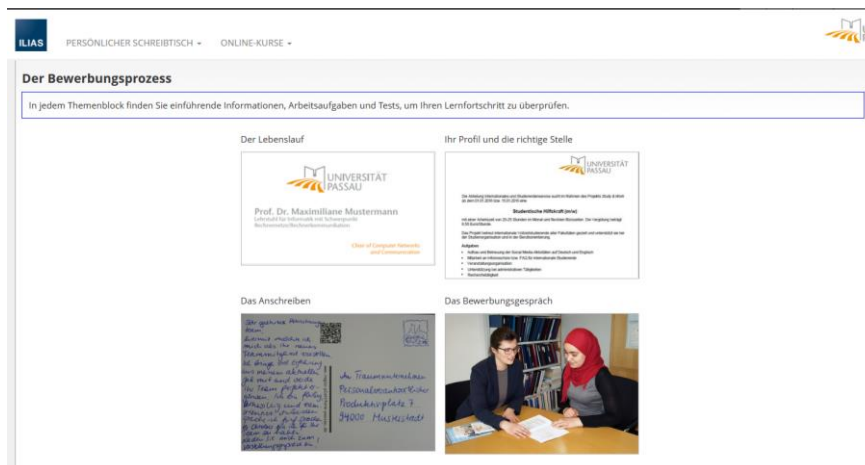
ILIAS PERSÖNLICHER SCHREIBTISCH ▾ ONLINE-KURSE ▾

Der Bewerbungsprozess

In jedem Themenblock finden Sie einführende Informationen, Arbeitsaufgaben und Tests, um Ihren Lernfortschritt zu überprüfen.

Der Lebenslauf

UNIVERSITÄT PASSAU

Prof. Dr. Maximiliane Mustermann

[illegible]

Chair of Computer Networks and Communication

Ihr Profil und die richtige Stelle

UNIVERSITÄT PASSAU

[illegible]

Studentische Hilfskraft (m/w)

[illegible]

Das Anschreiben

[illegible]

An Traumunternehmen Personalabteilung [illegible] Musterplatz 7 94000 Musterstadt

Das Bewerbungsgespräch